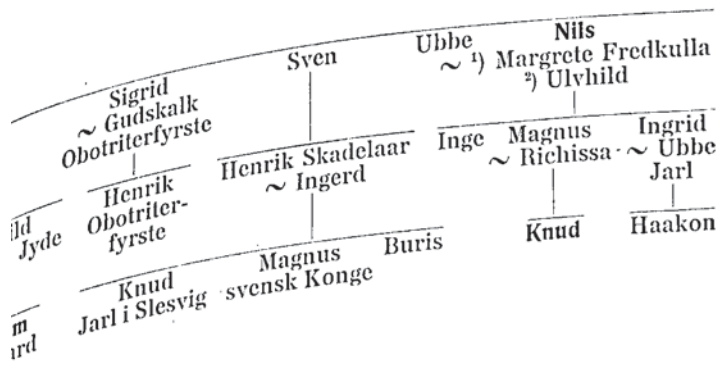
Sigrid
~ Gudskalk
Obotriterfyrste

Henrik
Obotriterfyrste

Sven

Henrik Skadelaar
~ Ingerd

Knud
Jarl i Slesvig

Magnus
svensk Konge

Buris

Ubbe

Nils
~ ¹) Margrete Fredkulla
²) Ulvhild

Inge

Magnus
~ Richissa

Knud

Ingrid
~ Ubbe
Jarl

Haakon

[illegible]ld
Jyde

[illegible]m
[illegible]rd